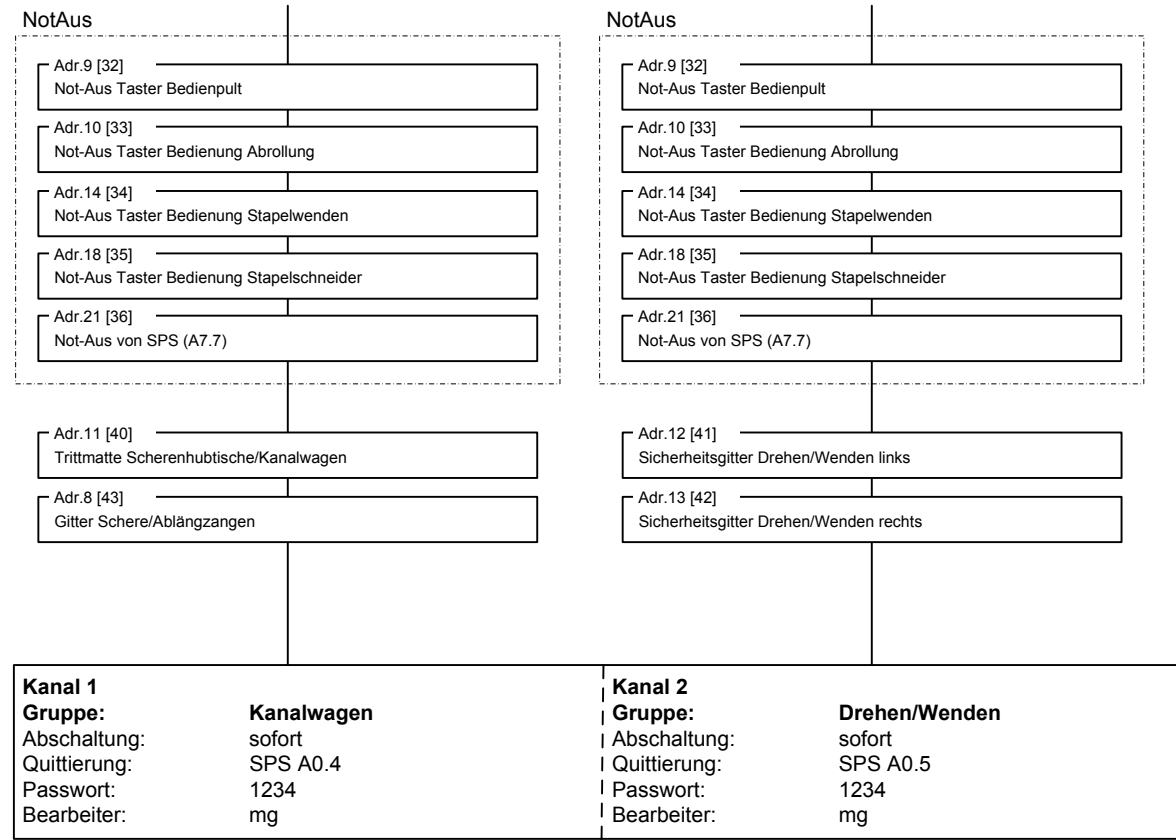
NotAus

Adr.9 [32]
Not-Aus Taster Bedienpult

Adr.10 [33]
Not-Aus Taster Bedienung Abrollung

Adr.14 [34]
Not-Aus Taster Bedienung Stapelwenden

Adr.18 [35]
Not-Aus Taster Bedienung Stapelschneider

Adr.21 [36]
Not-Aus von SPS (A7.7)

Adr.11 [40]
Trittmatte Scherenhubtische/Kanalwagen

Adr.8 [43]
Gitter Schere/Ablängzangen

NotAus

Adr.9 [32]
Not-Aus Taster Bedienpult

Adr.10 [33]
Not-Aus Taster Bedienung Abrollung

Adr.14 [34]
Not-Aus Taster Bedienung Stapelwenden

Adr.18 [35]
Not-Aus Taster Bedienung Stapelschneider

Adr.21 [36]
Not-Aus von SPS (A7.7)

Adr.12 [41]
Sicherheitsgitter Drehen/Wenden links

Adr.13 [42]
Sicherheitsgitter Drehen/Wenden rechts

Kanal 1
Gruppe: Kanalwagen
Abschaltung: sofort
Quittierung: SPS A0.4
Passwort: 1234
Bearbeiter: mg

Kanal 2
Gruppe: Drehen/Wenden
Abschaltung: sofort
Quittierung: SPS A0.5
Passwort: 1234
Bearbeiter: mg